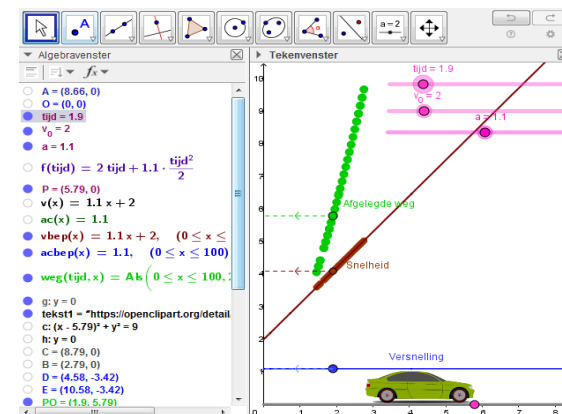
a = 2

Algebravenster

Tekenvenster

A = (8.66, 0)
O = (0, 0)
tijd = 1.9
$v_0 = 2$
a = 1.1
$f(tijd) = 2\ tijd + 1.1 \cdot \frac{tijd^2}{2}$
P = (5.79, 0)
$v(x) = 1.1\,x + 2$
$ac(x) = 1.1$
$vbep(x) = 1.1\,x + 2, \quad (0 \leq x \leq$
$acbep(x) = 1.1, \quad (0 \leq x \leq 100)$
$weg(tijd, x) = Ak\Big(0 \leq x \leq 100,$
g: y = 0
tekst1 = "https://openclipart.org/detail
c: $(x - 5.79)^2 + y^2 = 9$
h: y = 0
C = (8.79, 0)
B = (2.79, 0)
D = (4.58, -3.42)
E = (10.58, -3.42)
PO = (1.9, 5.79)

tijd = 1.9
$v_0 = 2$
a = 1.1
Afgelegde weg
Snelheid
Versnelling

10
9
8
7
6
5
4
3
2
1
0
1
2
3
4
5
6
7
8